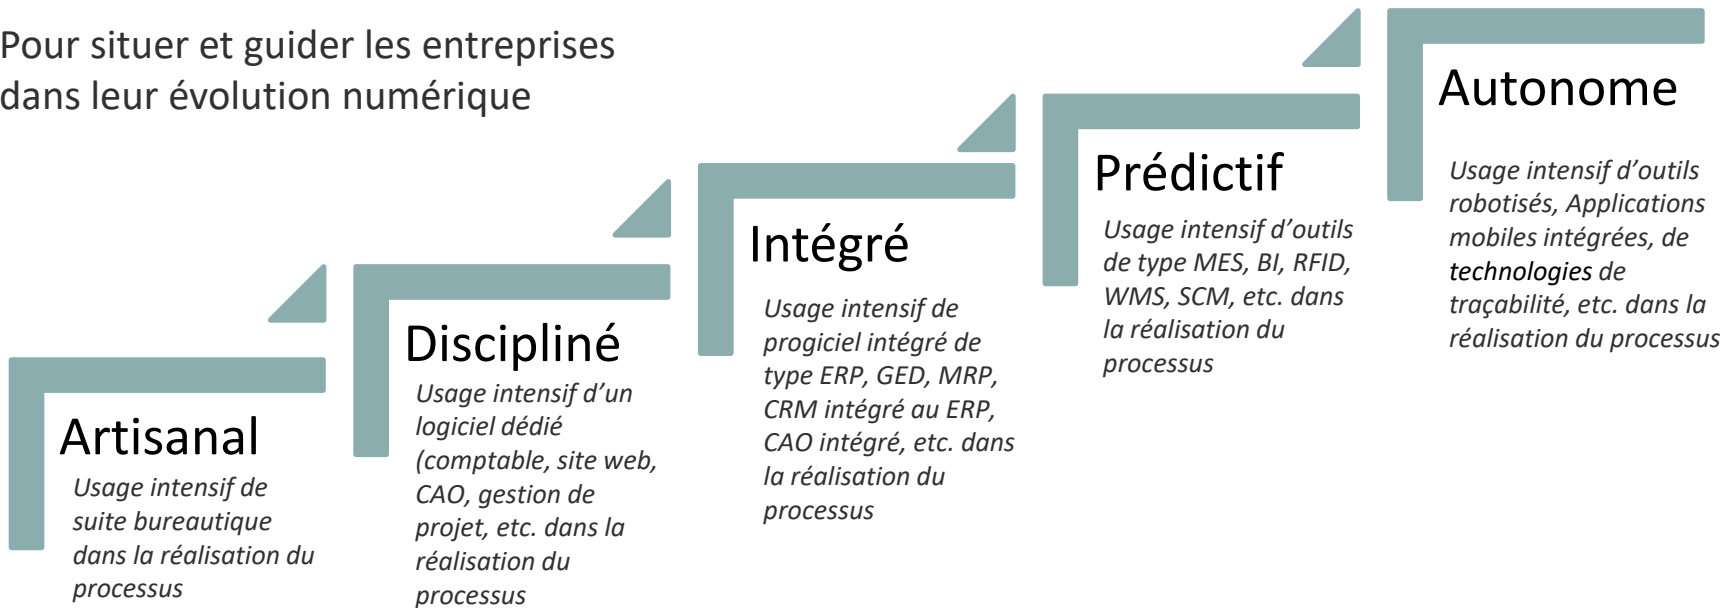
Pour situer et guider les entreprises dans leur évolution numérique

Artisanal

Usage intensif de suite bureautique dans la réalisation du processus

Discipliné

Usage intensif d'un logiciel dédié (comptable, site web, CAO, gestion de projet, etc. dans la réalisation du processus

Intégré

Usage intensif de progiciel intégré de type ERP, GED, MRP, CRM intégré au ERP, CAO intégré, etc. dans la réalisation du processus

Prédictif

Usage intensif d'outils de type MES, BI, RFID, WMS, SCM, etc. dans la réalisation du processus

Autonome

Usage intensif d'outils robotisés, Applications mobiles intégrées, de technologies de traçabilité, etc. dans la réalisation du processus